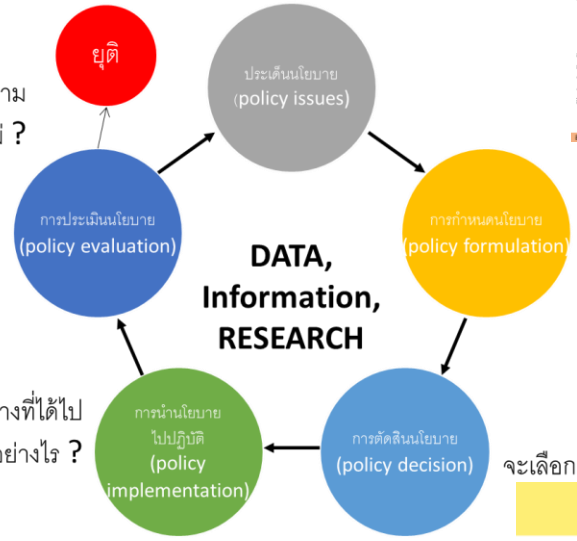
ยุติ

ประเด็นนโยบาย (policy issues)

การกำหนดนโยบาย (policy formulation)

การตัดสินนโยบาย (policy decision)

การนำนโยบายไปปฏิบัติ (policy implementation)

การประเมินนโยบาย (policy evaluation)

DATA, Information, RESEARCH

าม
ี ?

างที่ได้ไป
อย่างไร ?

จะเลือก